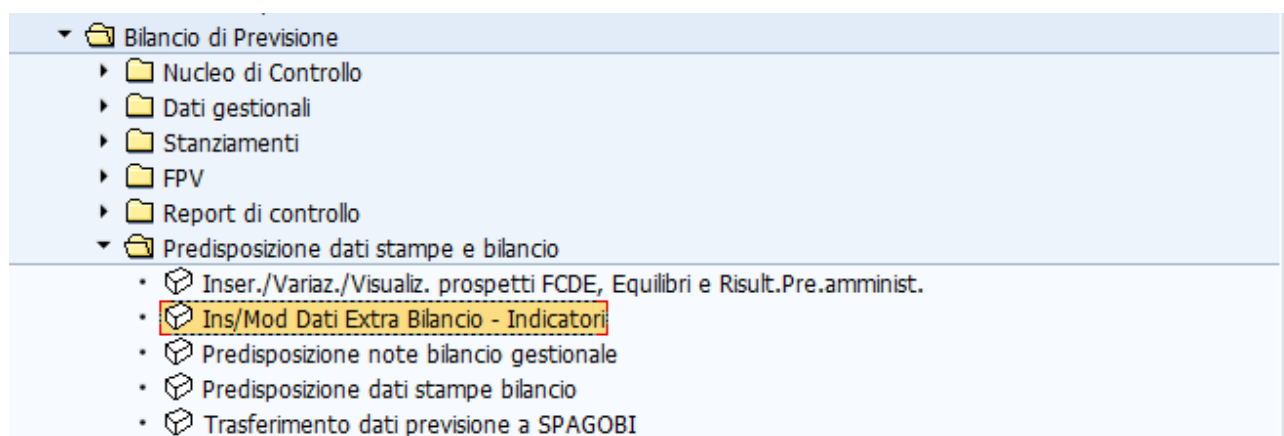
Bilancio di Previsione
Nucleo di Controllo
Dati gestionali
Stanziamenti
FPV
Report di controllo
Predisposizione dati stampe e bilancio
Inser./Variaz./Visualiz. prospetti FCDE, Equilibri e Risult.Pre.amminist.
Ins/Mod Dati Extra Bilancio - Indicatori
Predisposizione note bilancio gestionale
Predisposizione dati stampe bilancio
Trasferimento dati previsione a SPAGOBI